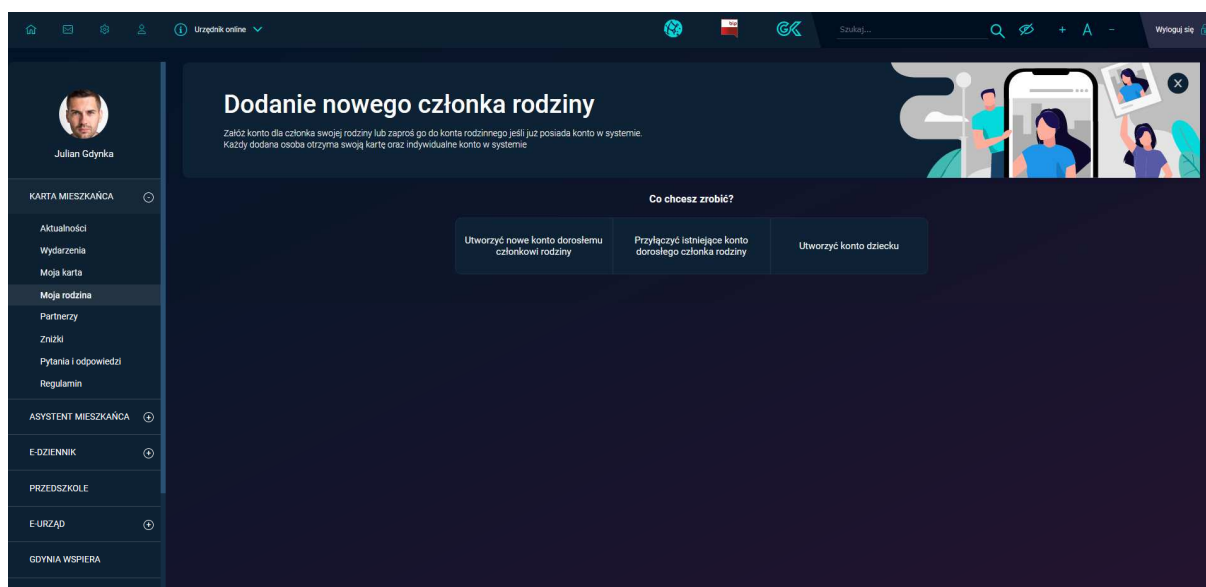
Urzędnik online

Szukaj...

+ A -

Wyloguj się

Julian Gdynka

KARTA MIESZKAŃCA

Aktualności
Wydarzenia
Moja karta
Moja rodzina
Partnerzy
Zniżki
Pytania i odpowiedzi
Regulamin

ASYSTENT MIESZKAŃCA

E-DZIENNIK

PRZEDSZKOLE

E-URZĄD

GDYNIA WSPIERA

Dodanie nowego członka rodziny

Załóż konto dla członka swojej rodziny lub zaproś go do konta rodzinnego jeśli już posiada konto w systemie. Każdy dodana osoba otrzyma swoją kartę oraz indywidualne konto w systemie

Co chcesz zrobić?

| Utworzyć nowe konto dorosłemu członkowi rodziny | Przyłączyć istniejące konto dorosłego członka rodziny | Utworzyć konto dziecku |